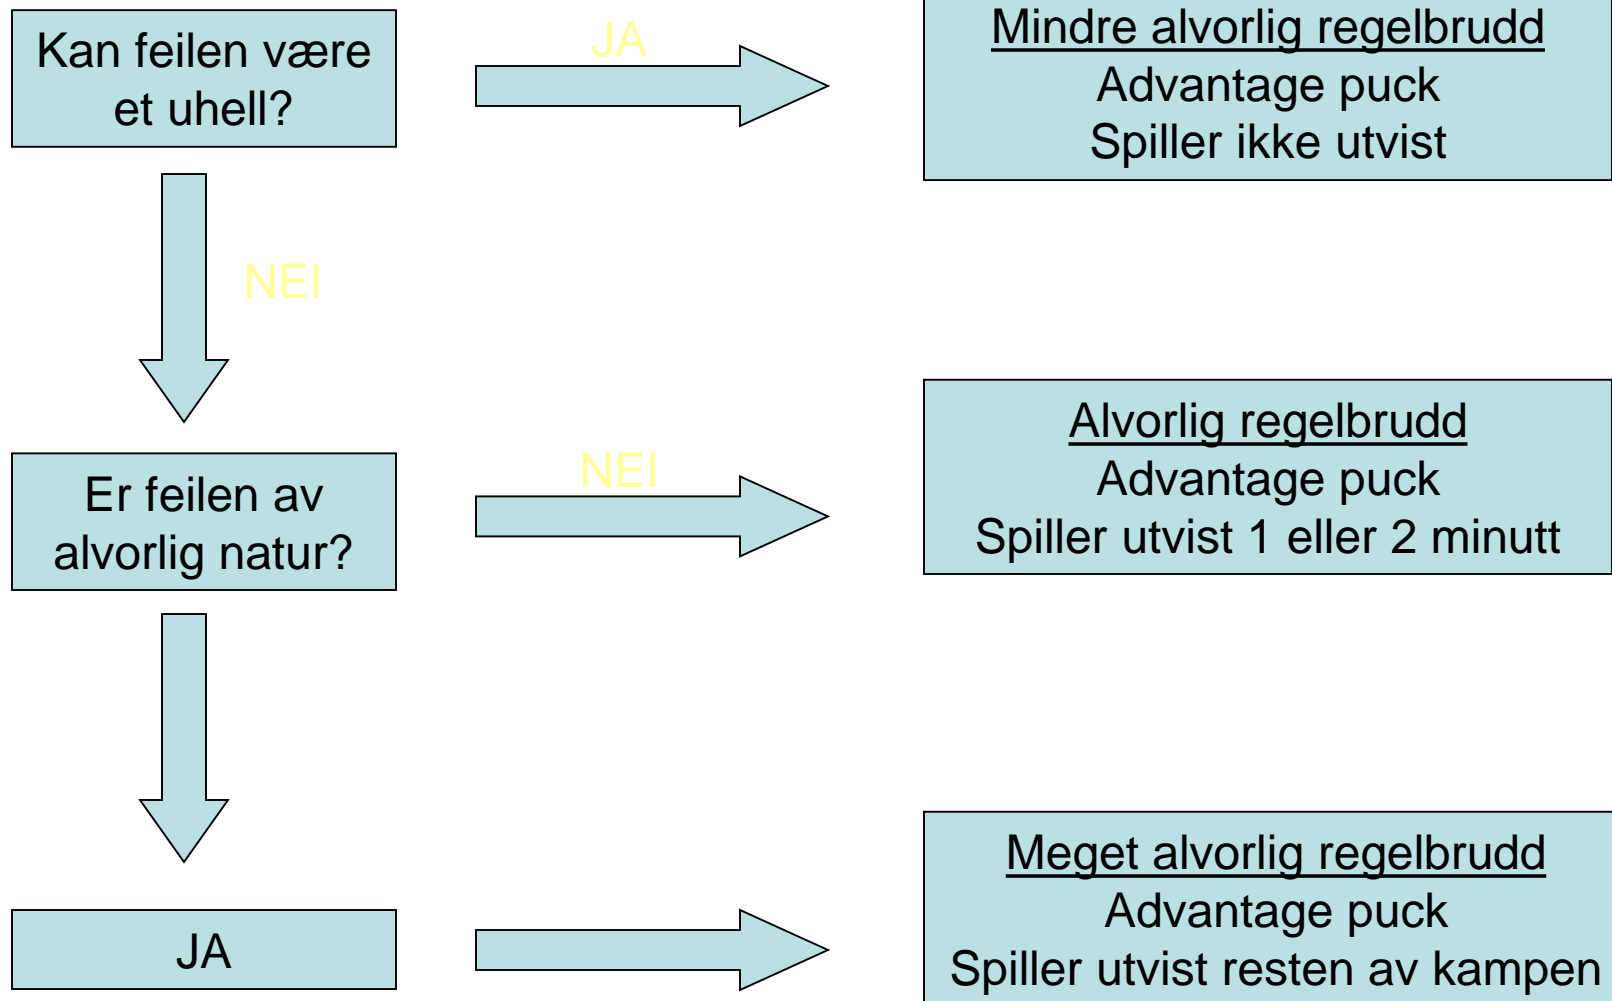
Kan feilen være et uhell?

JA

Mindre alvorlig regelbrudd
Advantage puck
Spiller ikke utvist

NEI

Er feilen av alvorlig natur?

NEI

Alvorlig regelbrudd
Advantage puck
Spiller utvist 1 eller 2 minutt

JA

Meget alvorlig regelbrudd
Advantage puck
Spiller utvist resten av kampen